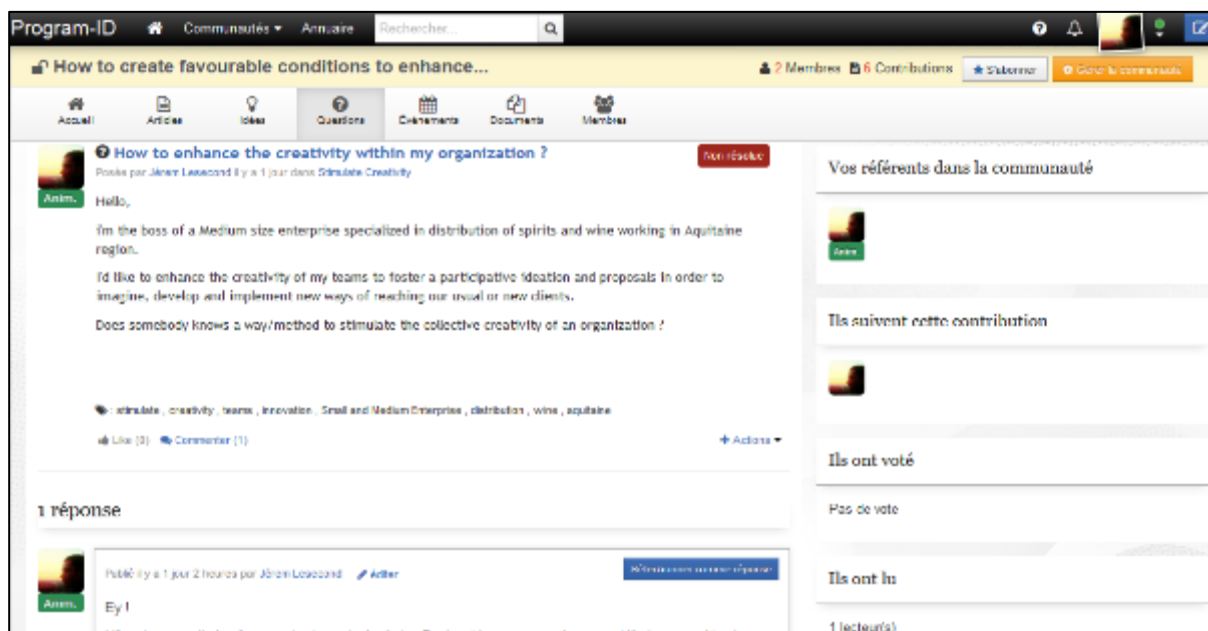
Program-ID Communautés ▾ Annuaire Rechercher...

How to create favourable conditions to enhance...

2 Membres 6 Contributions ★ S'abonner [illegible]

Accueil Articles Idées Questions Événements Documents Membres

How to enhance the creativity within my organization ?

Non résolue

Posée par Jérém Lesecond il y a 1 jour dans Stimulate Creativity

Anim.

Hello,

I'm the boss of a Medium size enterprise specialized in distribution of spirits and wine working in Aquitaine region.

I'd like to enhance the creativity of my teams to foster a participative ideation and proposals in order to imagine, develop and implement new ways of reaching our usual or new clients.

Does somebody knows a way/method to stimulate the collective creativity of an organization ?

: stimulate , creativity , teams , innovation , Small and Medium Enterprise , distribution , wine , aquitaine

Like (0) Commenter (1)

+ Actions ▾

1 réponse

Anim.

Publié il y a 1 jour 2 heures par Jérém Lesecond Éditer

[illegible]

Ey !

Vos référents dans la communauté

Anim.

Ils suivent cette contribution

Ils ont voté

Pas de vote

Ils ont lu

1 lecteur(s)